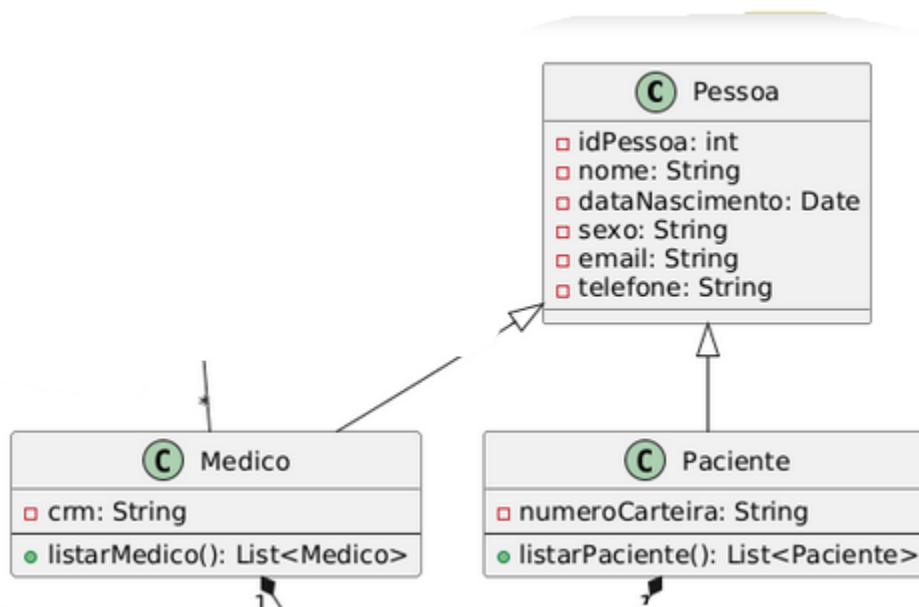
C Pessoa
idPessoa: int
nome: String
dataNascimento: Date
sexo: String
email: String
telefone: String

*

C Medico
crm: String
listarMedico(): List<Medico>

1

C Paciente
numeroCarteira: String
listarPaciente(): List<Paciente>

1